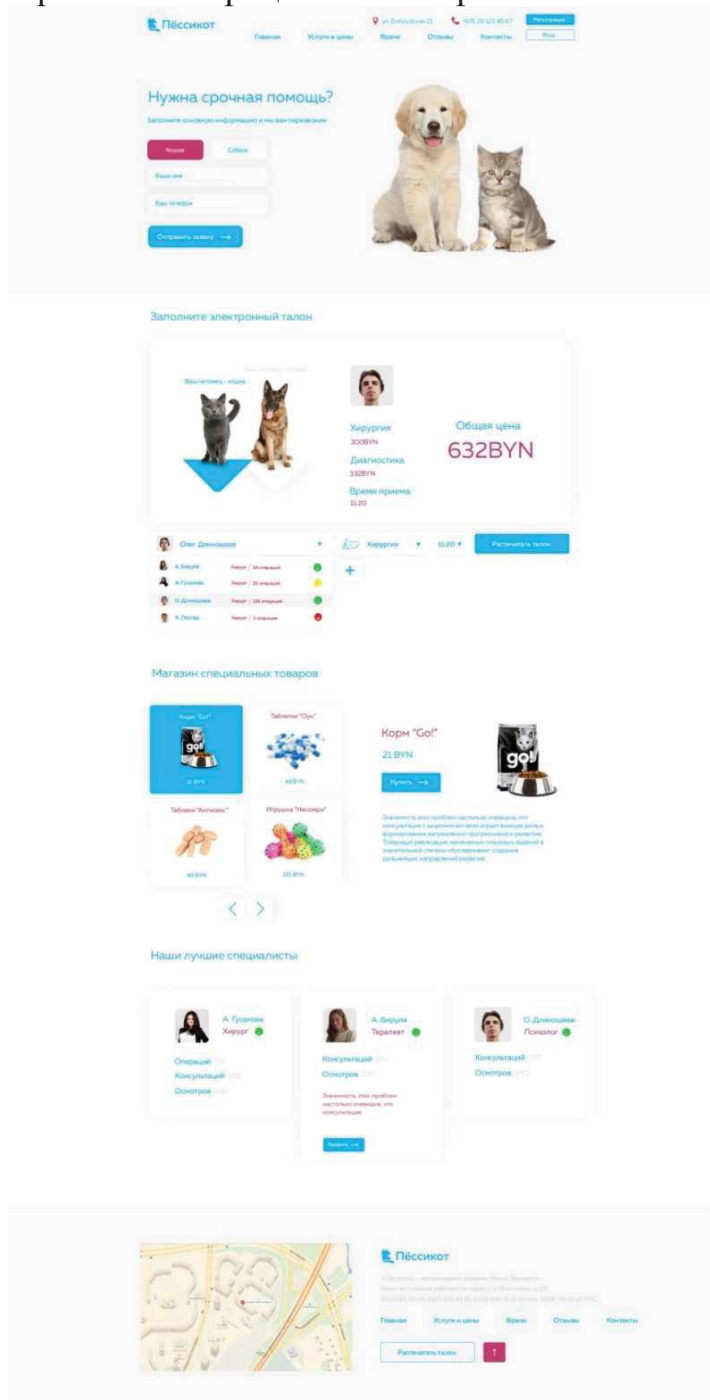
Пёссикот

ул. Бобруйская 21

+375 29 123 45 67

Регистрация

Вход

Главная

Услуги и цены

Врачи

Отзывы

Контакты

Нужна срочная помощь?

Заполните основную информацию и мы вам перезвоним

Кошка

Собака

Ваше имя

Ваш телефон

Отправить заявку

Заполните электронный талон

Ваш питомец - собака

Ваш питомец - кошка

Хирургия

300BYN

Диагностика

332BYN

Время приема

11:20

Общая цена

632BYN

Олег Длинношеев

А. Бируля

А. Гусанова

О. Длинношеев

К. Леопард

Хирургия

11:20

Распечатать талон

+

Магазин специальных товаров

Корм "Go!"

21 BYN

Таблетки "Оун"

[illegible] BYN

Таблетки "Антикекс"

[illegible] BYN

Игрушка "Мяскарн"

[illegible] BYN

Корм "Go!"

21 BYN

Купить

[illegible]

Наши лучшие специалисты

А. Гусанова

Хирург

Операций

Консультаций

Осмотров

А. Бируля

Терапевт

Консультаций

Осмотров

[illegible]

Записаться

О. Длинношеев

Психолог

Консультаций

Осмотров

Пёссикот

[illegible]

Главная

Услуги и цены

Врачи

Отзывы

Контакты

Распечатать талон